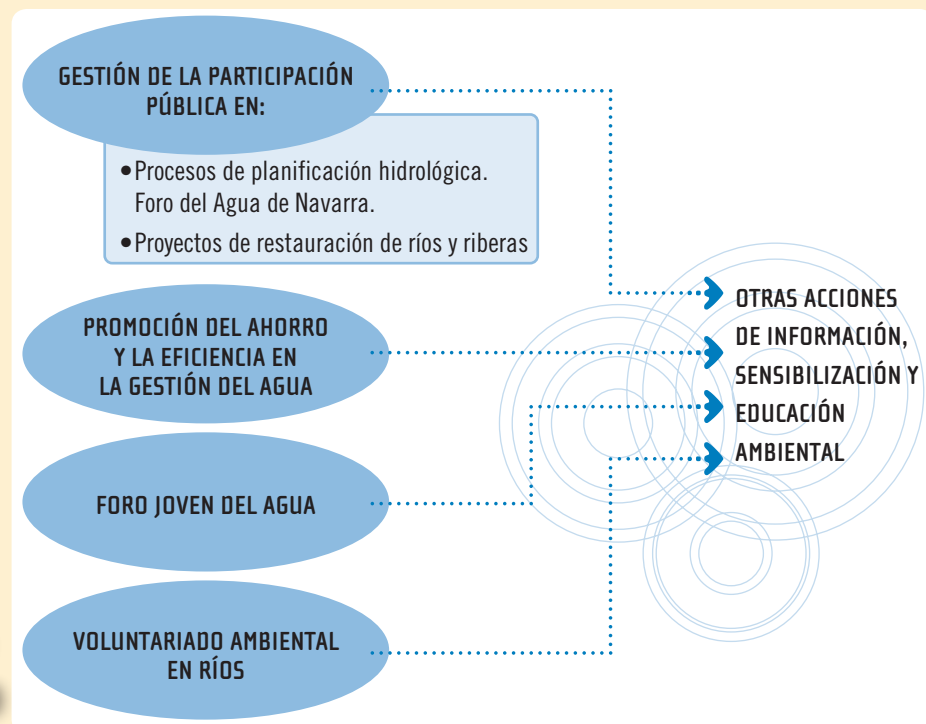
GESTIÓN DE LA PARTICIPACIÓN PÚBLICA EN:

• Procesos de planificación hidrológica. Foro del Agua de Navarra.
• Proyectos de restauración de ríos y riberas

PROMOCIÓN DEL AHORRO Y LA EFICIENCIA EN LA GESTIÓN DEL AGUA

FORO JOVEN DEL AGUA

VOLUNTARIADO AMBIENTAL EN RÍOS

OTRAS ACCIONES DE INFORMACIÓN, SENSIBILIZACIÓN Y EDUCACIÓN AMBIENTAL